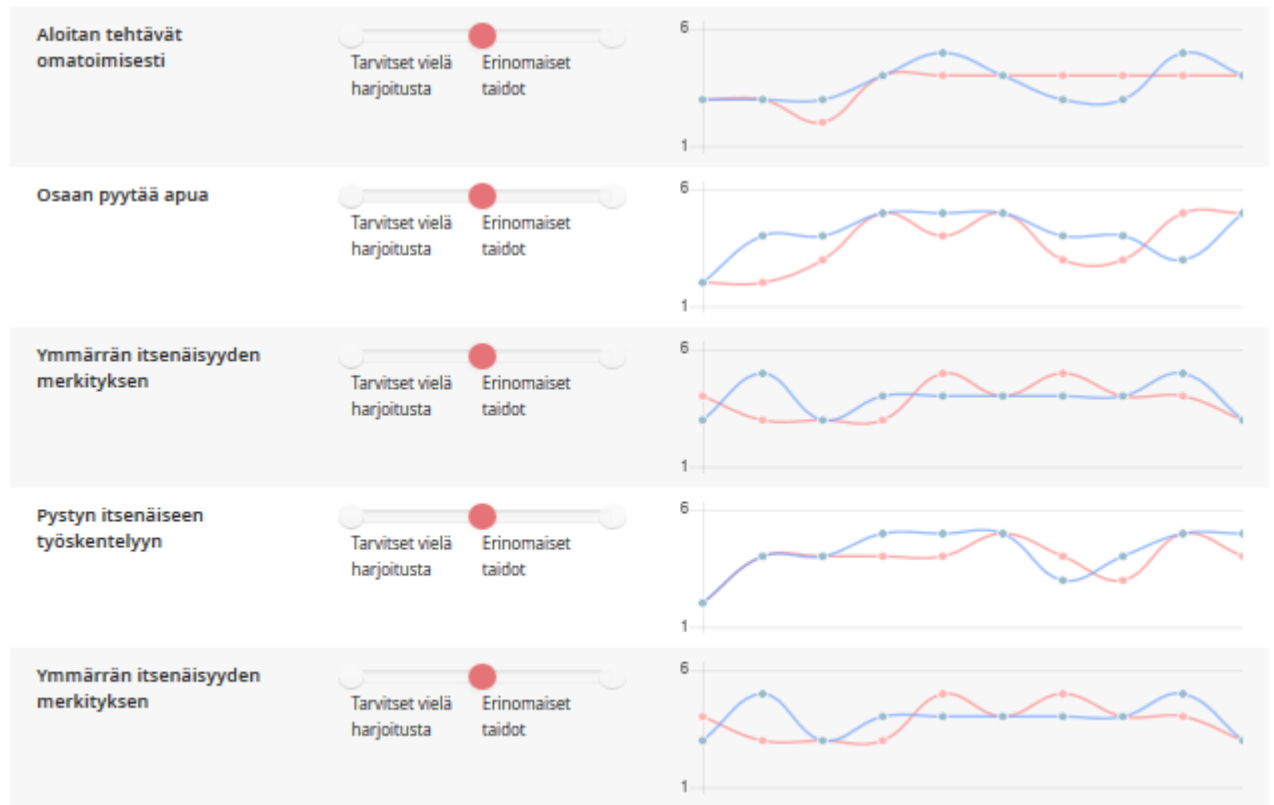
Aloitan tehtävät omatoimisesti

Tarvitset vielä harjoitusta

Erinomaiset taidot

6

1

Osaan pyytää apua

Tarvitset vielä harjoitusta

Erinomaiset taidot

6

1

Ymmärrän itsenäisyyden merkityksen

Tarvitset vielä harjoitusta

Erinomaiset taidot

6

1

Pystyn itsenäiseen työskentelyyn

Tarvitset vielä harjoitusta

Erinomaiset taidot

6

1

Ymmärrän itsenäisyyden merkityksen

Tarvitset vielä harjoitusta

Erinomaiset taidot

6

1